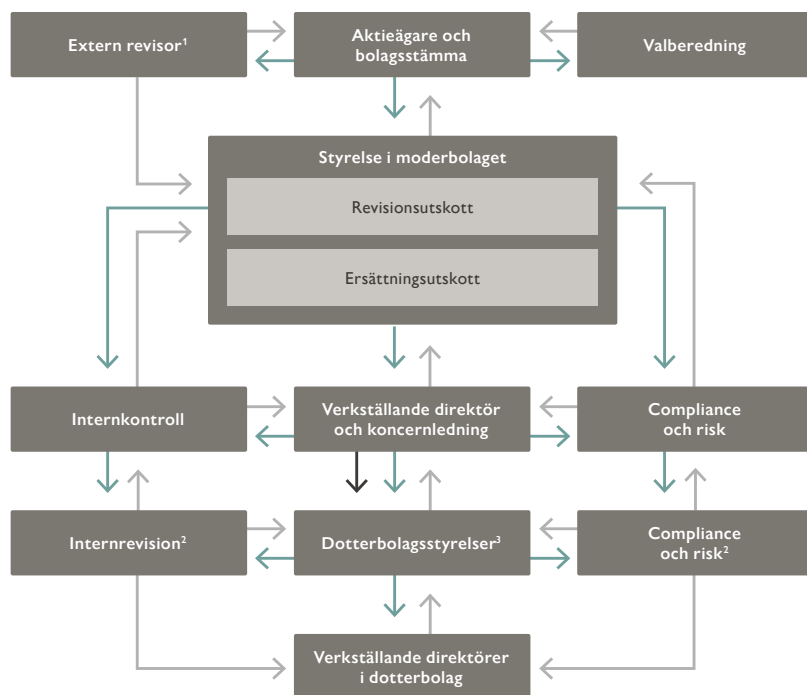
Extern revisor¹

Aktieägare och bolagsstämma

Valberedning

Styrelse i moderbolaget

Revisionsutskott

Ersättningsutskott

Internkontroll

Verkställande direktör och koncernledning

Compliance och risk

Internrevision²

Dotterbolagsstyrelser³

Compliance och risk²

Verkställande direktörer i dotterbolag